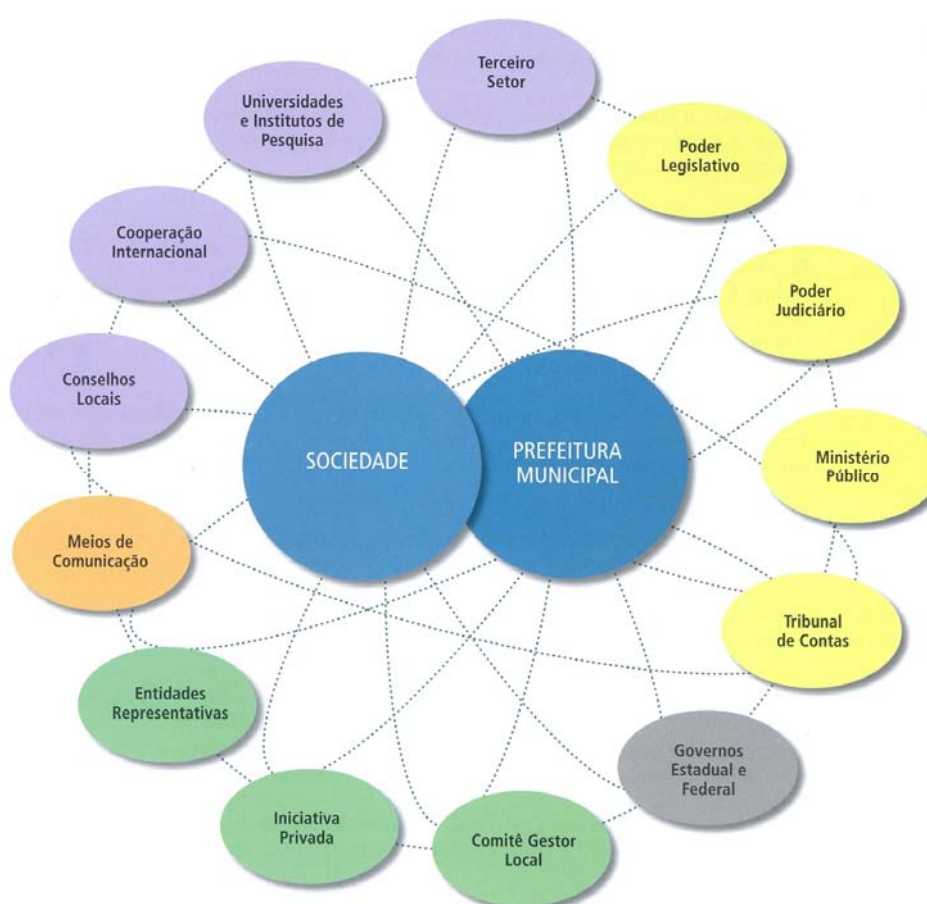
Terceiro Setor

Universidades e Institutos de Pesquisa

Poder Legislativo

Cooperação Internacional

Poder Judiciário

Conselhos Locais

SOCIEDADE

PREFEITURA MUNICIPAL

Ministério Público

Meios de Comunicação

Tribunal de Contas

Entidades Representativas

Governos Estadual e Federal

Iniciativa Privada

Comitê Gestor Local